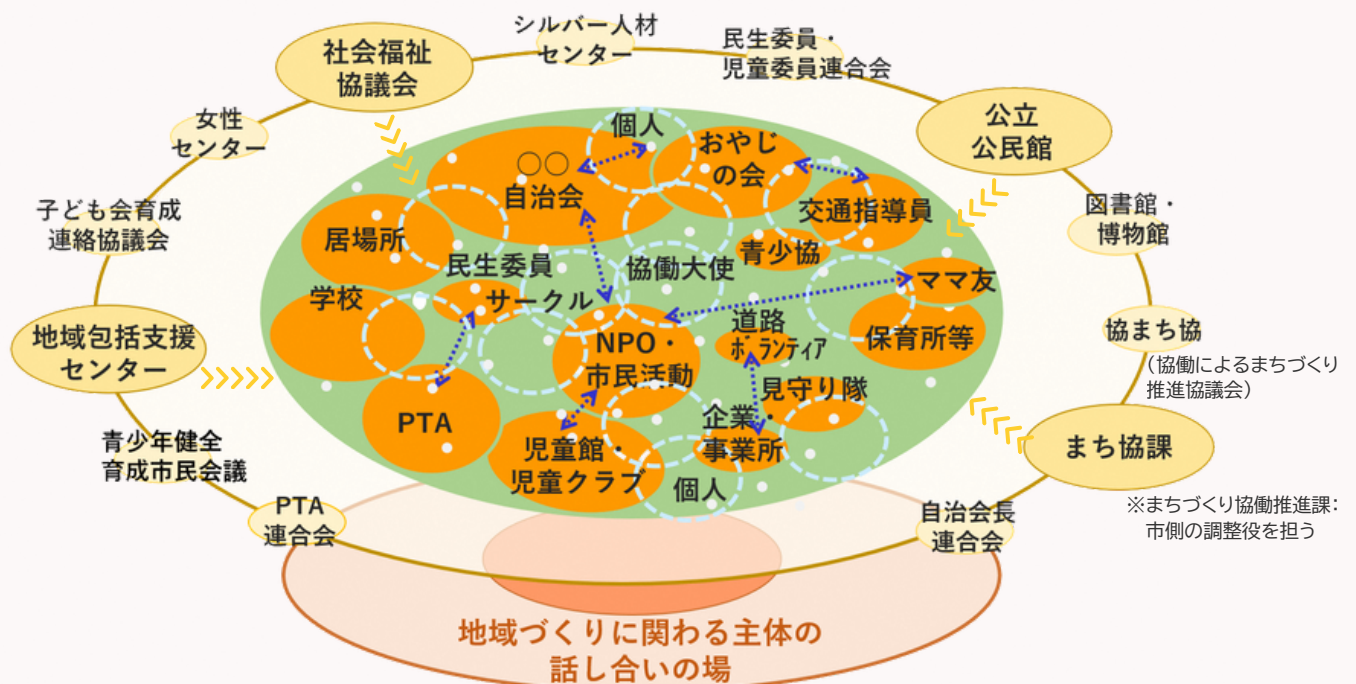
シルバー人材センター

民生委員・児童委員連合会

社会福祉協議会

公立公民館

女性センター

図書館・博物館

子ども会育成連絡協議会

協まち協

（協働によるまちづくり推進協議会）

地域包括支援センター

まち協課

※まちづくり協働推進課：市側の調整役を担う

青少年健全育成市民会議

PTA連合会

自治会長連合会

個人

○○自治会

おやじの会

交通指導員

居場所

青少協

民生委員

協働大使

ママ友

学校

サークル

道路ボランティア

保育所等

NPO・市民活動

見守り隊

PTA

企業・事業所

児童館・児童クラブ

個人

地域づくりに関わる主体の話し合いの場